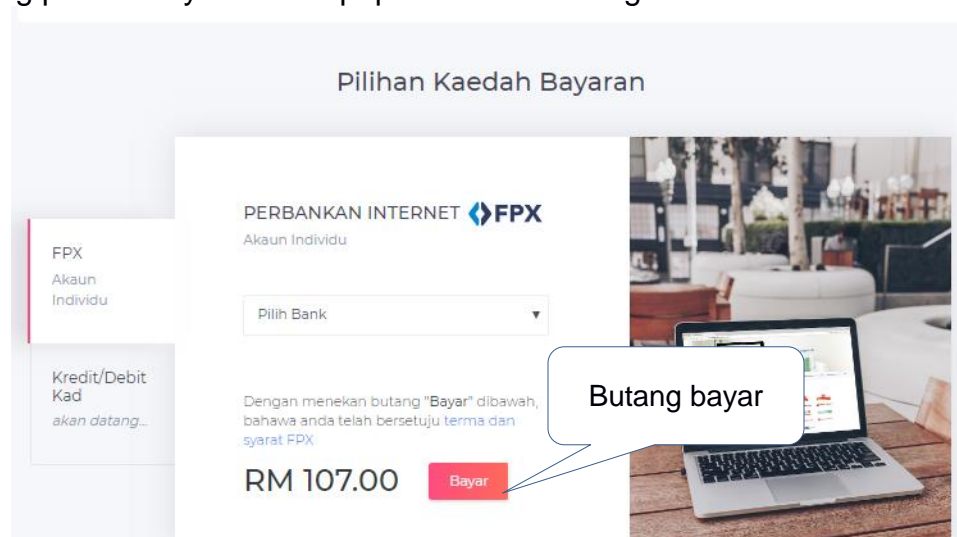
Pilihan Kaedah Bayaran

FPX
Akaun Individu

Kredit/Debit Kad
akan datang...

PERBANKAN INTERNET FPX
Akaun Individu

Pilih Bank

Dengan menekan butang "Bayar" dibawah, bahawa anda telah bersetuju terma dan syarat FPX

RM 107.00

Bayar

Butang bayar